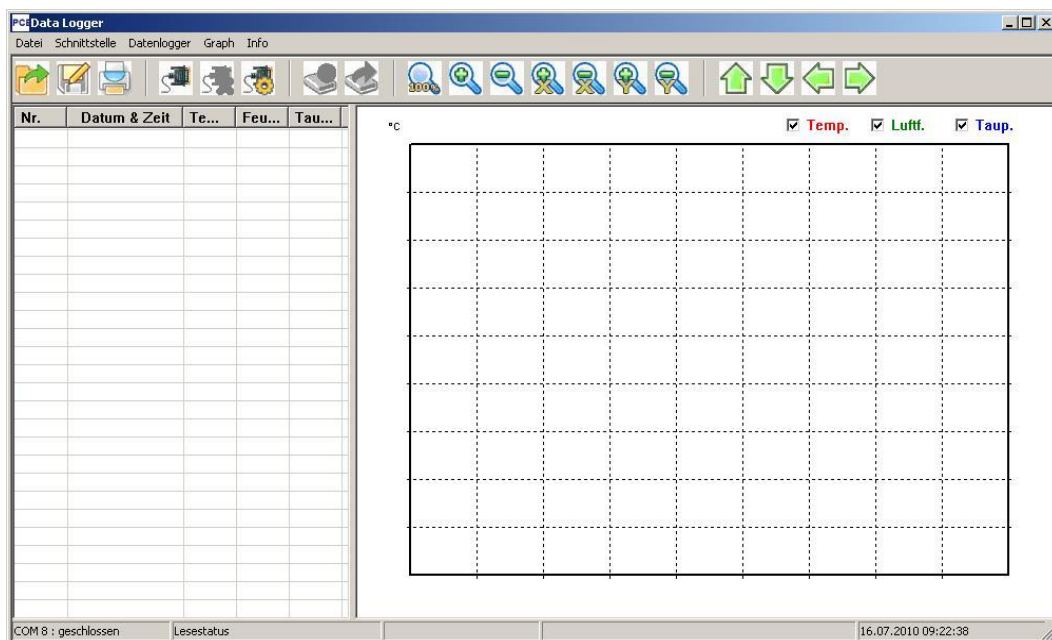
PCE Data Logger

Datei Schnittstelle Datenlogger Graph Info

100

| Nr. | Datum & Zeit | Te... | Feu... | Tau... |
|---|---|---|---|---|

°C

☑ Temp. ☑ Luftf. ☑ Taup.

COM 8 : geschlossen | Lesestatus | 16.07.2010 09:22:38